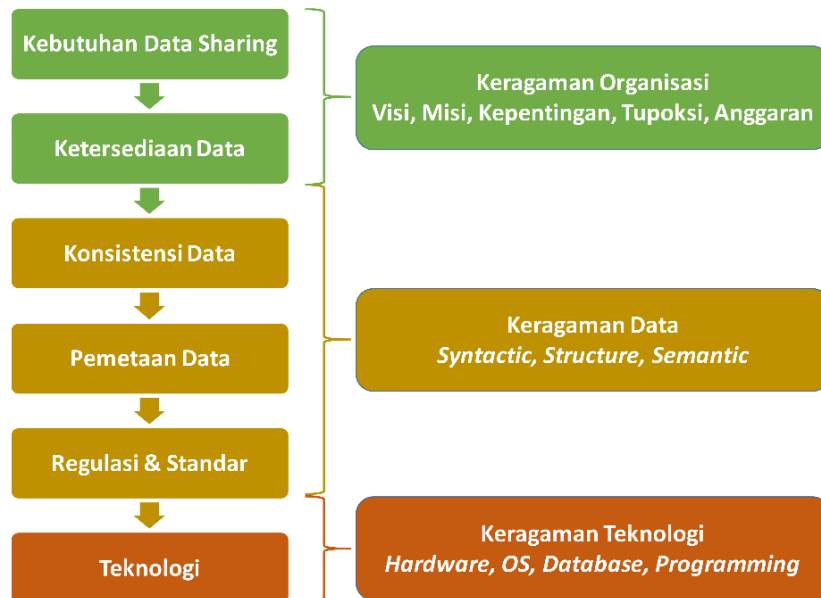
Kebutuhan Data Sharing

Ketersediaan Data

Keragaman Organisasi
Visi, Misi, Kepentingan, Tupoksi, Anggaran

Konsistensi Data

Pemetaan Data

Regulasi & Standar

Keragaman Data
*Syntactic, Structure, Semantic*

Teknologi

Keragaman Teknologi
*Hardware, OS, Database, Programming*